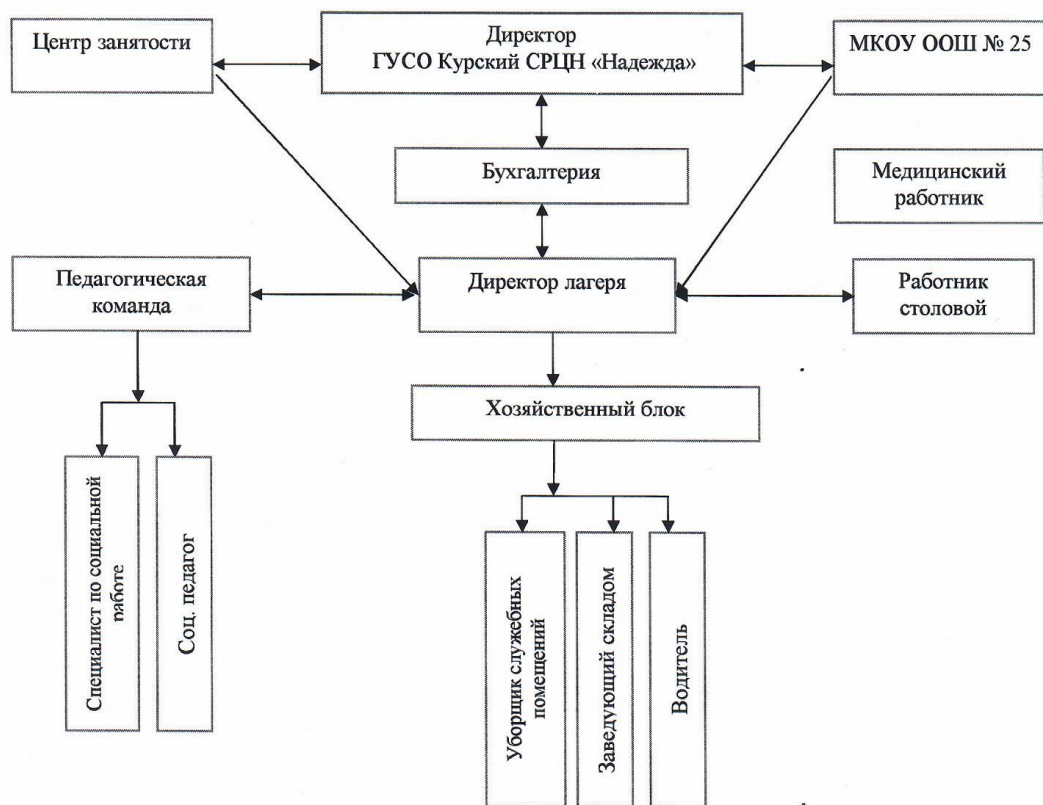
Центр занятости

Директор
ГУСО Курский СРЦН «Надежда»

МКОУ ООШ № 25

Бухгалтерия

Медицинский работник

Педагогическая команда

Директор лагеря

Работник столовой

Хозяйственный блок

Специалист по социальной работе

Соц. педагог

Уборщик служебных помещений

Заведующий складом

Водитель